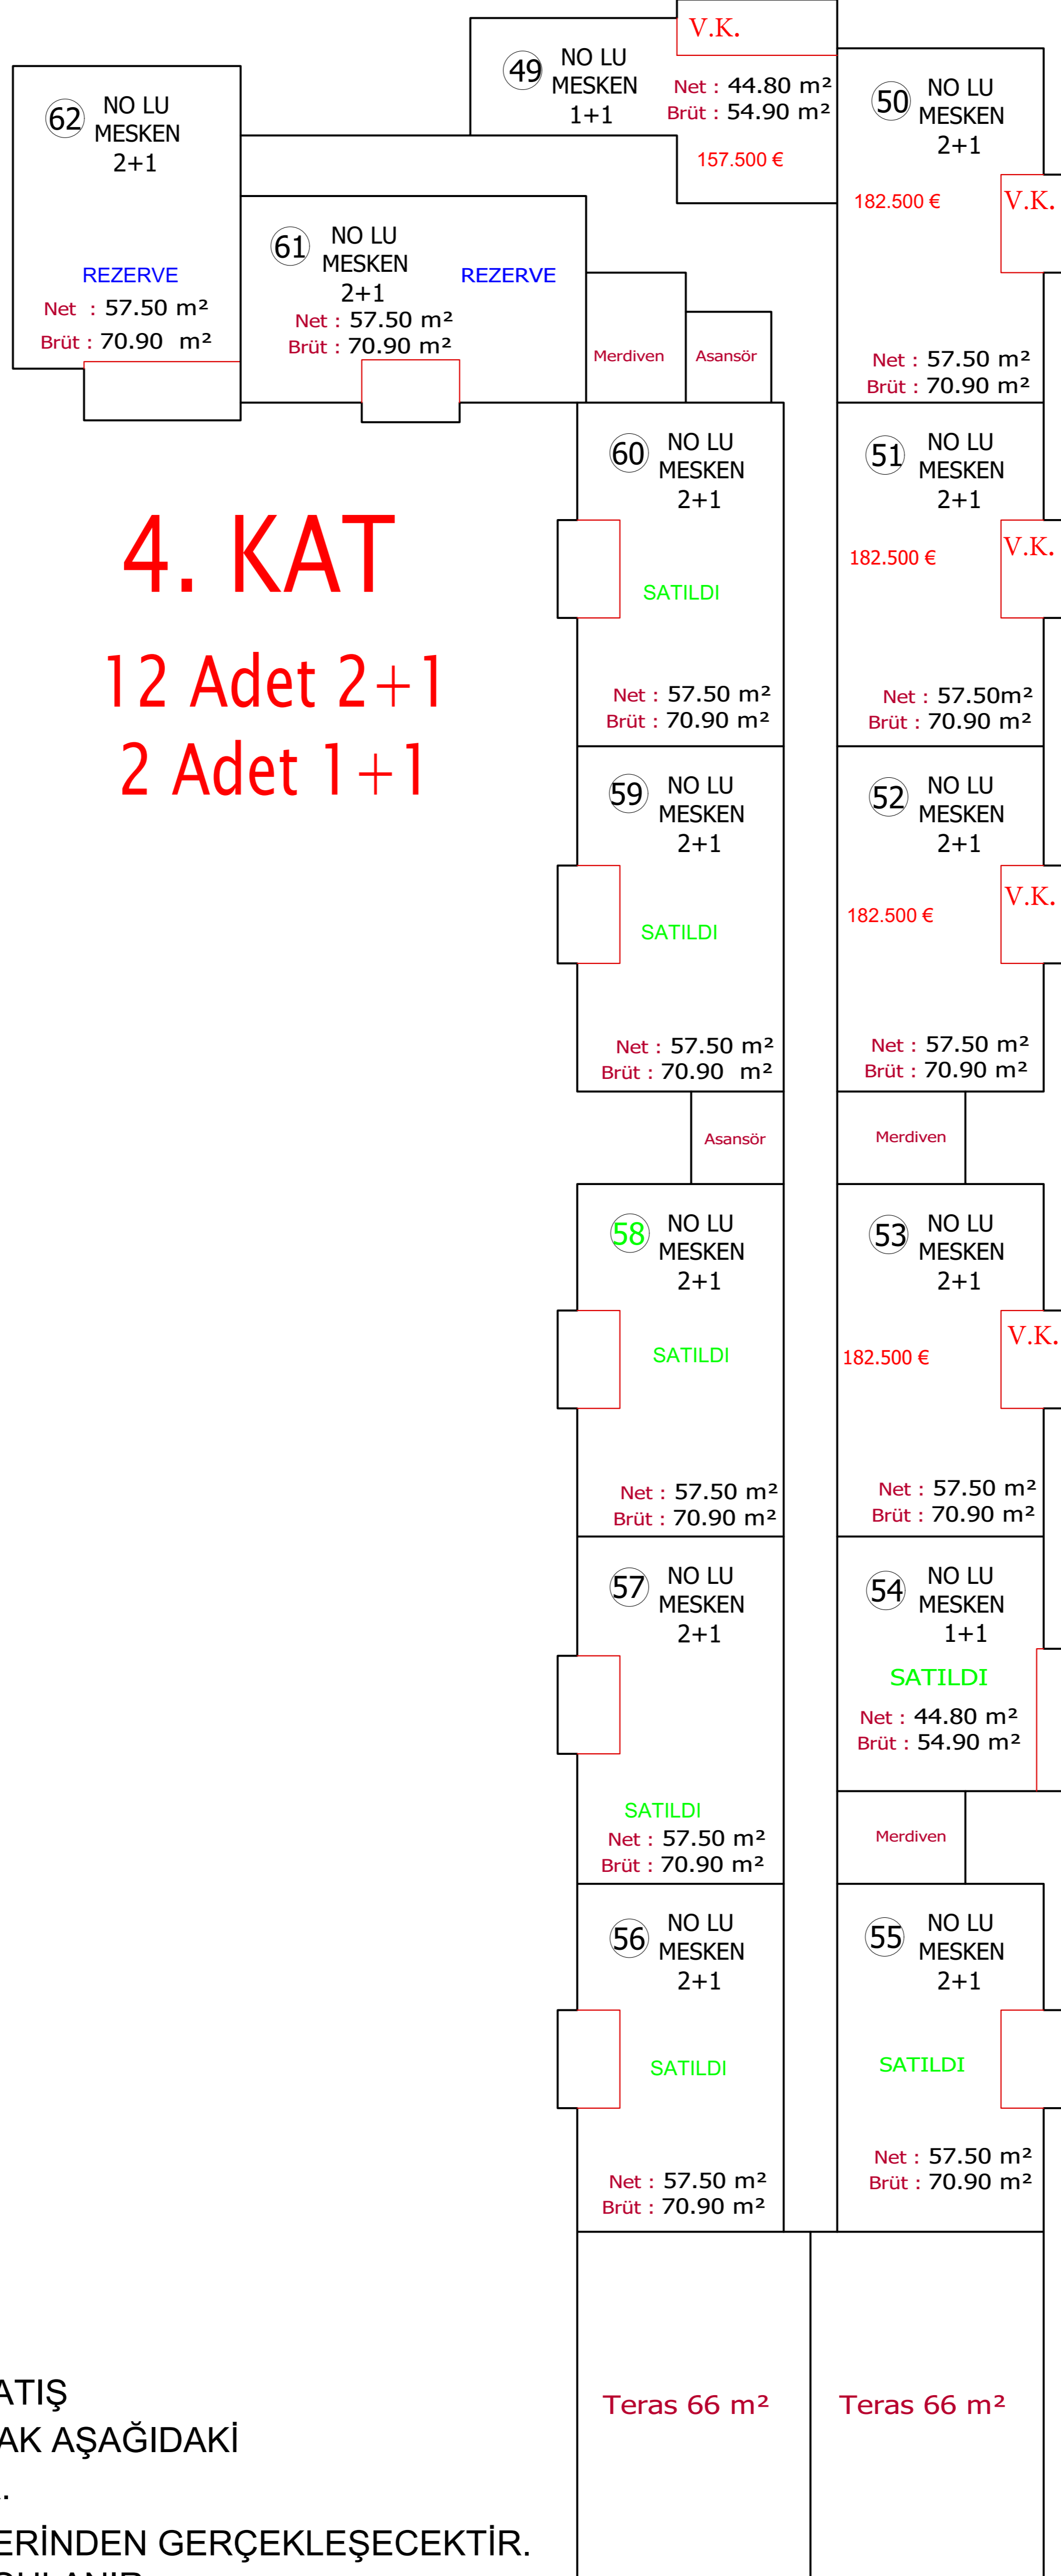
V.K.

49 NO LU MESKEN 1+1

Net : 44.80 m²
Brüt : 54.90 m²

157.500 €

62 NO LU MESKEN 2+1

REZERVE
Net : 57.50 m²
Brüt : 70.90 m²

61 NO LU MESKEN 2+1

REZERVE
Net : 57.50 m²
Brüt : 70.90 m²

50 NO LU MESKEN 2+1

182.500 €

V.K.

Net : 57.50 m²
Brüt : 70.90 m²

Merdiven

Asansör

60 NO LU MESKEN 2+1

SATILDI

Net : 57.50 m²
Brüt : 70.90 m²

51 NO LU MESKEN 2+1

182.500 €

V.K.

Net : 57.50m²
Brüt : 70.90 m²

4. KAT

12 Adet 2+1
2 Adet 1+1

59 NO LU MESKEN 2+1

SATILDI

Net : 57.50 m²
Brüt : 70.90 m²

52 NO LU MESKEN 2+1

V.K.

182.500 €

Net : 57.50 m²
Brüt : 70.90 m²

Asansör

Merdiven

58 NO LU MESKEN 2+1

SATILDI

Net : 57.50 m²
Brüt : 70.90 m²

53 NO LU MESKEN 2+1

V.K.

182.500 €

Net : 57.50 m²
Brüt : 70.90 m²

57 NO LU MESKEN 2+1

SATILDI
Net : 57.50 m²
Brüt : 70.90 m²

54 NO LU MESKEN 1+1

SATILDI

Net : 44.80 m²
Brüt : 54.90 m²

Merdiven

56 NO LU MESKEN 2+1

SATILDI

Net : 57.50 m²
Brüt : 70.90 m²

55 NO LU MESKEN 2+1

SATILDI

Net : 57.50 m²
Brüt : 70.90 m²

Teras 66 m²

Teras 66 m²

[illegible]ATIŞ
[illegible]AK AŞAĞIDAKİ
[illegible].
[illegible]ERİNDEN GERÇEKLEŞECEKTİR.
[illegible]